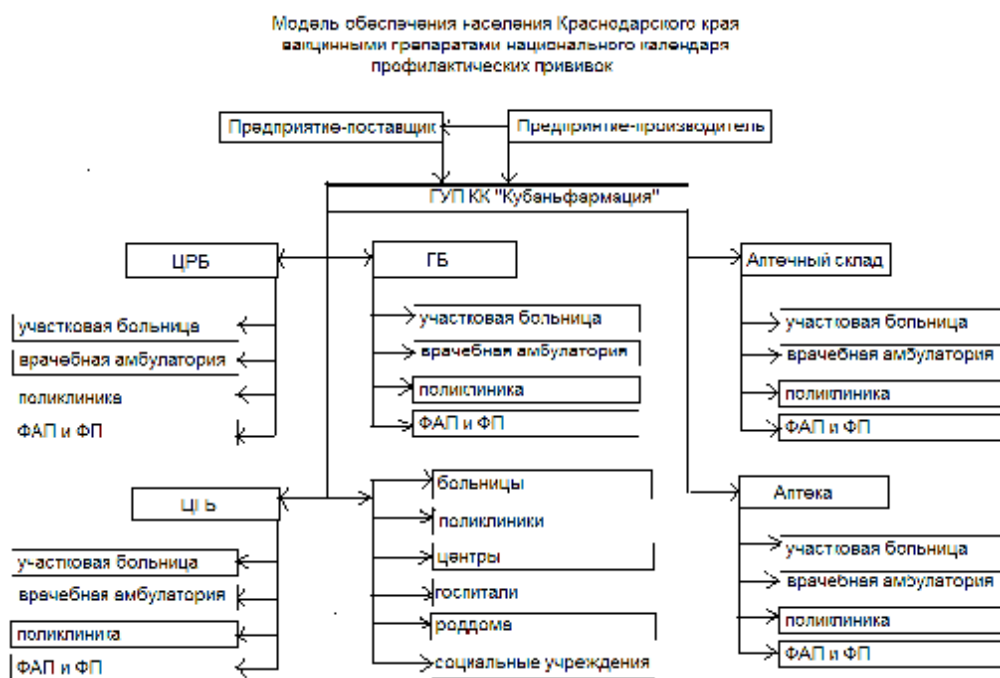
Модель обеспечения населения Краснодарского края вакцинными препаратами национального календаря профилактических прививок

Предприятие-поставщик

Предприятие-производитель

ГУП КК "Кубаньфармация"

ЦРБ

ГБ

Аптечный склад

участковая больница

врачебная амбулатория

поликлиника

ФАП и ФП

участковая больница

врачебная амбулатория

поликлиника

ФАП и ФП

участковая больница

врачебная амбулатория

поликлиника

ФАП и ФП

ЦГБ

больницы

поликлиники

центры

госпитали

роддома

социальные учреждения

Аптека

участковая больница

врачебная амбулатория

поликлиника

ФАП и ФП

участковая больница

врачебная амбулатория

поликлиника

ФАП и ФП